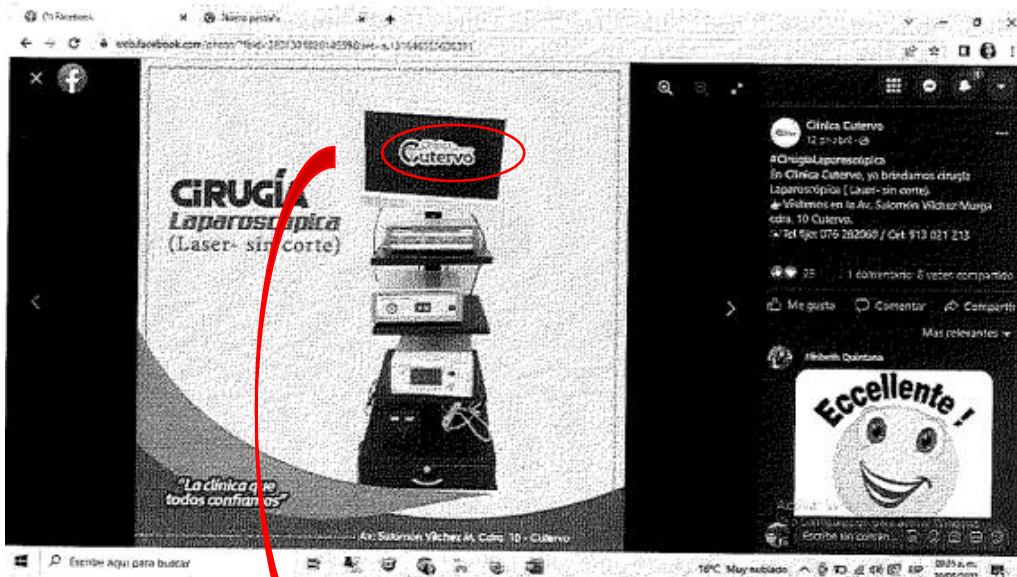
(1) Facebook × Nueva pestaña × +

web.facebook.com/photo/?fbid=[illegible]

CIRUGÍA
Laparoscópica
(Laser- sin corte)

Cutervo

"La clínica que todos confiamos"

Av. Salomón Vilchez M. Cdra. 10 - Cutervo

Clínica Cutervo
12 de abril ·

#CirugíaLaparoscópica
En Clínica Cutervo, ya brindamos cirugía Laparoscópica ( Laser- sin corte).
Visítenos en la Av. Salomón Vilchez Murga cdra. 10 Cutervo.
Tel fijo: 076 282060 / Cel: 913 021 213

23 · 1 comentario · 8 veces compartido

Me gusta · Comentar · Compartir

Más relevantes

Elizabeth Quintana

Eccellente !

Escribe un comen...

Escribe aquí para buscar

16°C Muy nublado ESP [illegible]